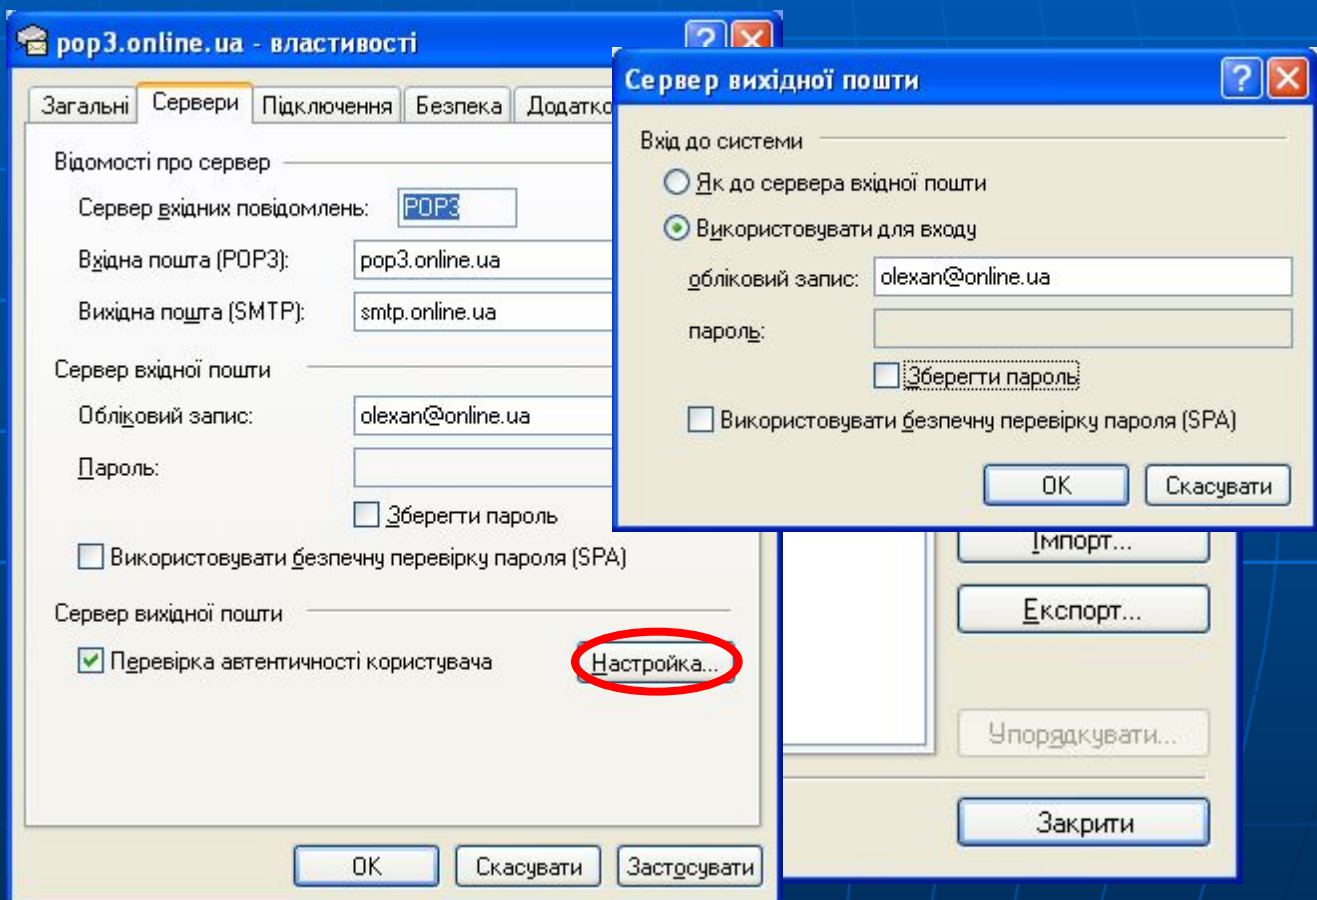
pop3.online.ua - властивості

Загальні | Сервери | Підключення | Безпека | Додатко

Відомості про сервер

Сервер вхідних повідомлень: POP3

Вхідна пошта (POP3): pop3.online.ua

Вихідна пошта (SMTP): smtp.online.ua

Сервер вхідної пошти

Обліковий запис: olexan@online.ua

Пароль:

Зберегти пароль

Використовувати безпечну перевірку пароля (SPA)

Сервер вихідної пошти

Перевірка автентичності користувача

Настройка...

OK | Скасувати | Застосувати

Сервер вихідної пошти

Вхід до системи

Як до сервера вхідної пошти

Використовувати для входу

обліковий запис: olexan@online.ua

пароль:

Зберегти пароль

Використовувати безпечну перевірку пароля (SPA)

OK | Скасувати

Імпорт...

Експорт...

Упорядкувати...

Закрити